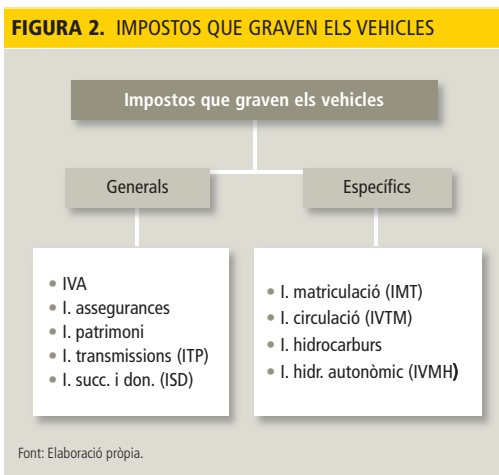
FIGURA 2. IMPOSTOS QUE GRAVEN ELS VEHICLES

Impostos que graven els vehicles

Generals

Específics

- IVA
- I. assegurances
- I. patrimoni
- I. transmissions (ITP)
- I. succ. i don. (ISD)

- I. matriculació (IMT)
- I. circulació (IVTM)
- I. hidrocarburs
- I. hidr. autonòmic (IVMH)

Font: Elaboració pròpia.